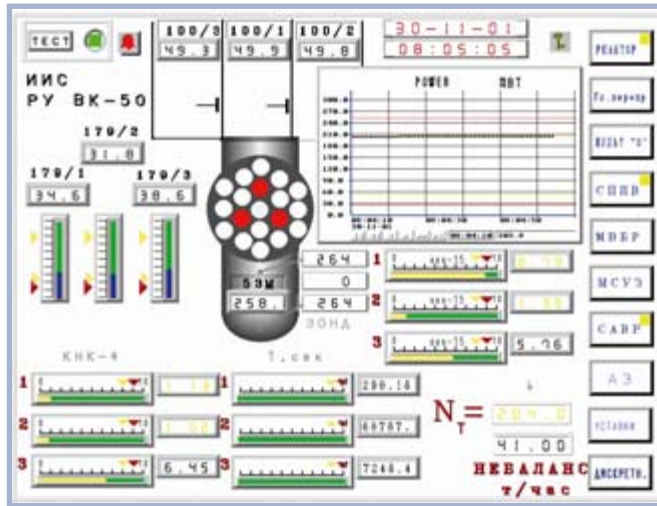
ТЕСТ

100/3
49.3
100/1
49.9
100/2
49.8

30-11-01
08:05:05

T

ИИС
РУ ВК-50

179/2
31.8
179/1
34.6
179/3
38.6

POWER
DDT

53М
258.
264
0
264
ЗОНД

1
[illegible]
2
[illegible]
3
5.76

КНК-4
T.сек

1
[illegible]
2
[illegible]
3
6.45

1
298.16
2
69787.
3
7244.4

$N_T =$
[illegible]
41.00

НЕБАЛАНС
т/час

РЕАКТОР
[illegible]
ПУЛЬТ "0"
СППВ
МВБР
МСУЗ
САВР
АЗ
УСТАВКИ
ДИСКРЕТН.